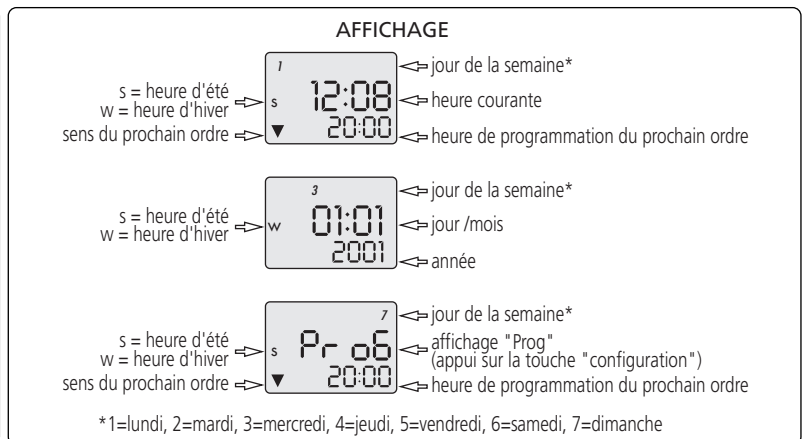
AFFICHAGE

s = heure d'été
w = heure d'hiver
sens du prochain ordre

1
s 12:08
▼ 20:00

jour de la semaine*
heure courante
heure de programmation du prochain ordre

s = heure d'été
w = heure d'hiver

3
w 01:01
2001

jour de la semaine*
jour /mois
année

s = heure d'été
w = heure d'hiver
sens du prochain ordre

7
s Pr o6
▼ 20:00

jour de la semaine*
affichage "Prog"
(appui sur la touche "configuration")
heure de programmation du prochain ordre

*1=lundi, 2=mardi, 3=mercredi, 4=jeudi, 5=vendredi, 6=samedi, 7=dimanche